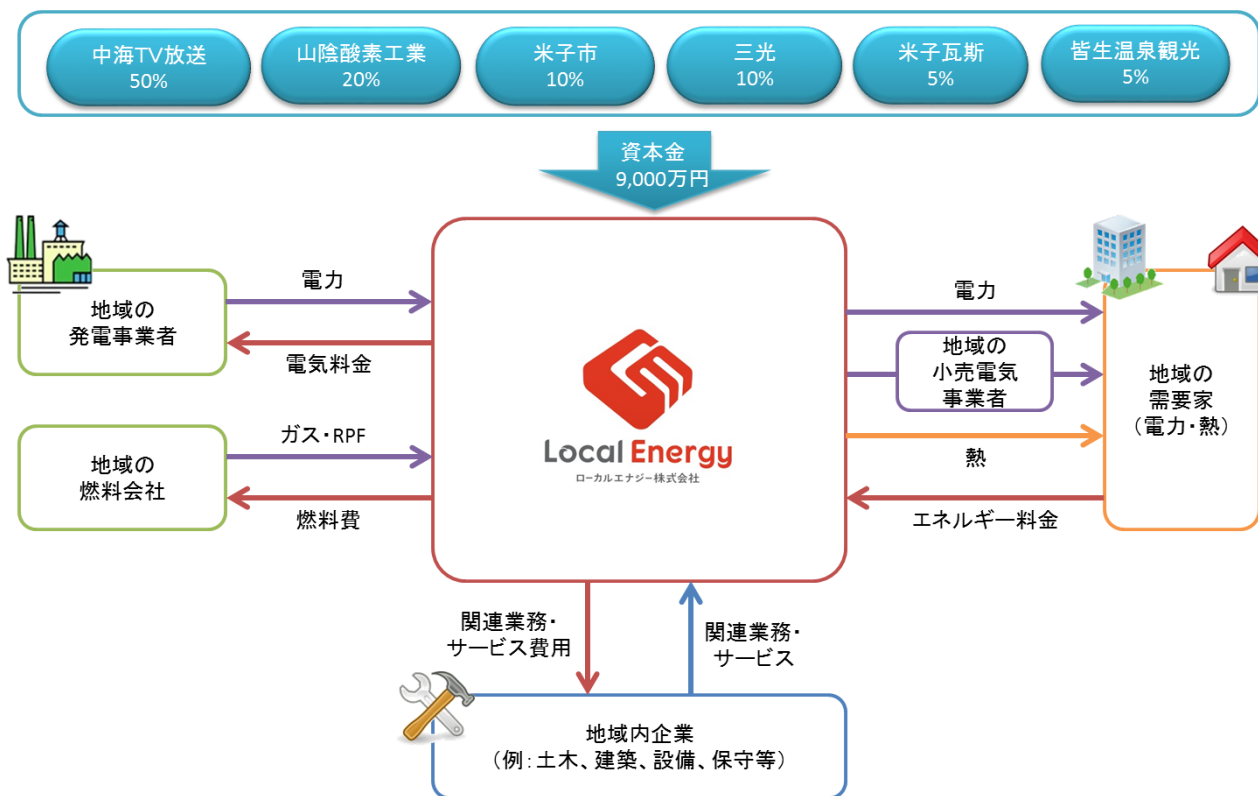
中海TV放送
50%

山陰酸素工業
20%

米子市
10%

三光
10%

米子瓦斯
5%

皆生温泉観光
5%

資本金
9,000万円

地域の
発電事業者

電力

電気料金

地域の
燃料会社

ガス・RPF

燃料費

Local Energy
ローカルエナジー株式会社

電力

地域の
小売電気
事業者

熱

エネルギー料金

地域の
需要家
（電力・熱）

関連業務・
サービス費用

関連業務・
サービス

地域内企業
（例：土木、建築、設備、保守等）